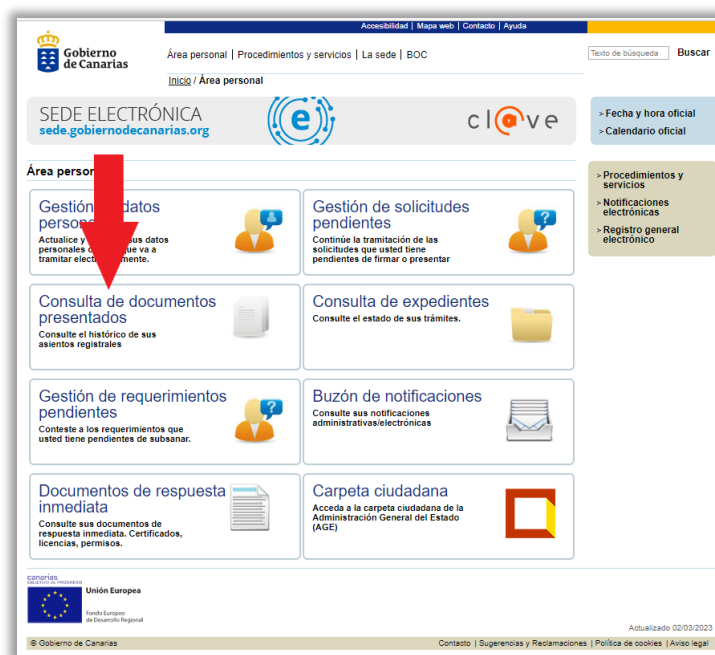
Accesibilidad | Mapa web | Contacto | Ayuda

Gobierno de Canarias

Área personal | Procedimientos y servicios | La sede | BOC

Texto de búsqueda Buscar

Inicio / Área personal

SEDE ELECTRÓNICA
sede.gobiernodecanarias.org

cl@ve

› Fecha y hora oficial
› Calendario oficial

Área perso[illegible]

Gestión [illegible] datos perso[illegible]
Actualice y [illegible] sus datos personales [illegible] que va a tramitar electr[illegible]mente.

Gestión de solicitudes pendientes
Continúe la tramitación de las solicitudes que usted tiene pendientes de firmar o presentar

Consulta de documentos presentados
Consulte el histórico de sus asientos registrales

Consulta de expedientes
Consulte el estado de sus trámites.

Gestión de requerimientos pendientes
Conteste a los requerimientos que usted tiene pendientes de subsanar.

Buzón de notificaciones
Consulte sus notificaciones administrativas/electrónicas

Documentos de respuesta inmediata
Consulte sus documentos de respuesta inmediata. Certificados, licencias, permisos.

Carpeta ciudadana
Acceda a la carpeta ciudadana de la Administración General del Estado (AGE)

› Procedimientos y servicios
› Notificaciones electrónicas
› Registro general electrónico

canarias OBJETIVO de PROGRESO

Unión Europea
Fondo Europeo de Desarrollo Regional

Actualizado 02/03/2023

© Gobierno de Canarias

Contacto | Sugerencias y Reclamaciones | Política de cookies | Aviso legal